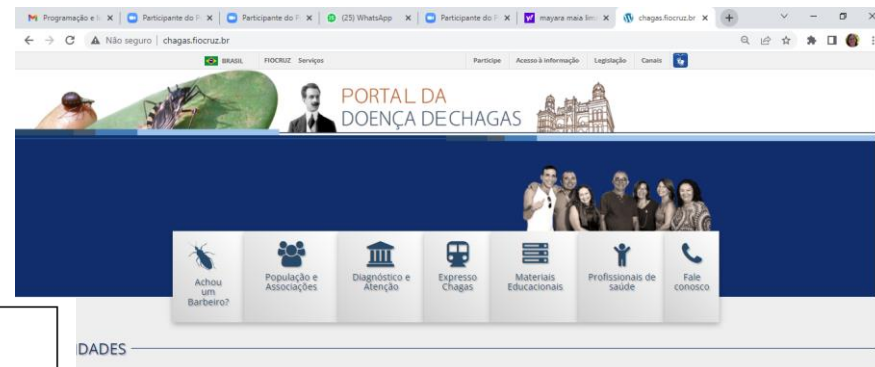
Programação e l | Participante do P | Participante do P | (25) WhatsApp | Participante do P | mayara maia lim | chagas.fiocruz.br

Não seguro | chagas.fiocruz.br

BRASIL FIOCRUZ Serviços Participe Acesso à informação Legislação Canais

PORTAL DA DOENÇA DE CHAGAS

Achou um Barbeiro?

População e Associações

Diagnóstico e Atenção

Expresso Chagas

Materiais Educacionais

Profissionais de saúde

Fale conosco

DADES